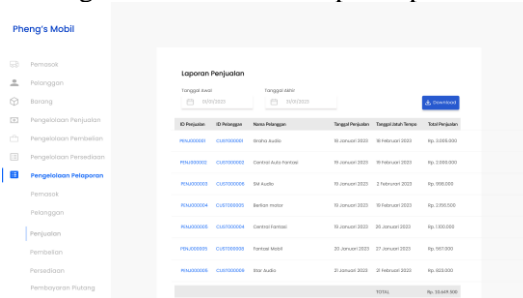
Pheng's Mobil

Pemasok

Pelanggan

Barang

Pengelolaan Penjualan

Pengelolaan Pembelian

Pengelolaan Persediaan

Pengelolaan Pelaporan

Pemasok

Pelanggan

Penjualan

Pembelian

Persediaan

Pembayaran Piutang

Laporan Penjualan

Tanggal awal

DD/MM/YYYY

Tanggal akhir

DD/MM/YYYY

Download

| ID Penjualan | ID Pelanggan | Nama Pelanggan | Tanggal Penjualan | Tanggal Jatuh Tempo | Total Penjualan |
|---|---|---|---|---|---|
| PENJ000001 | CUST000001 | Graha Audio | 10 Januari 2023 | 10 Februari 2023 | Rp. 3.000.000 |
| PENJ000002 | CUST000002 | Central Auto Fantasi | 10 Januari 2023 | 10 Februari 2023 | Rp. 2.000.000 |
| PENJ000003 | CUST000005 | SW Audio | 10 Januari 2023 | 2 Februari 2023 | Rp. 998.000 |
| PENJ000004 | CUST000003 | Berkat motor | 10 Januari 2023 | 10 Februari 2023 | Rp. 2.100.000 |
| PENJ000005 | CUST000004 | Central Fantasi | 10 Januari 2023 | 20 Januari 2023 | Rp. 1.100.000 |
| PENJ000006 | CUST000006 | Fantasi Mobil | 20 Januari 2023 | 27 Januari 2023 | Rp. 567.000 |
| PENJ000007 | CUST000008 | Bior Audio | 21 Januari 2023 | 21 Februari 2023 | Rp. 622.000 |
| | | | TOTAL | | Rp. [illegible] |